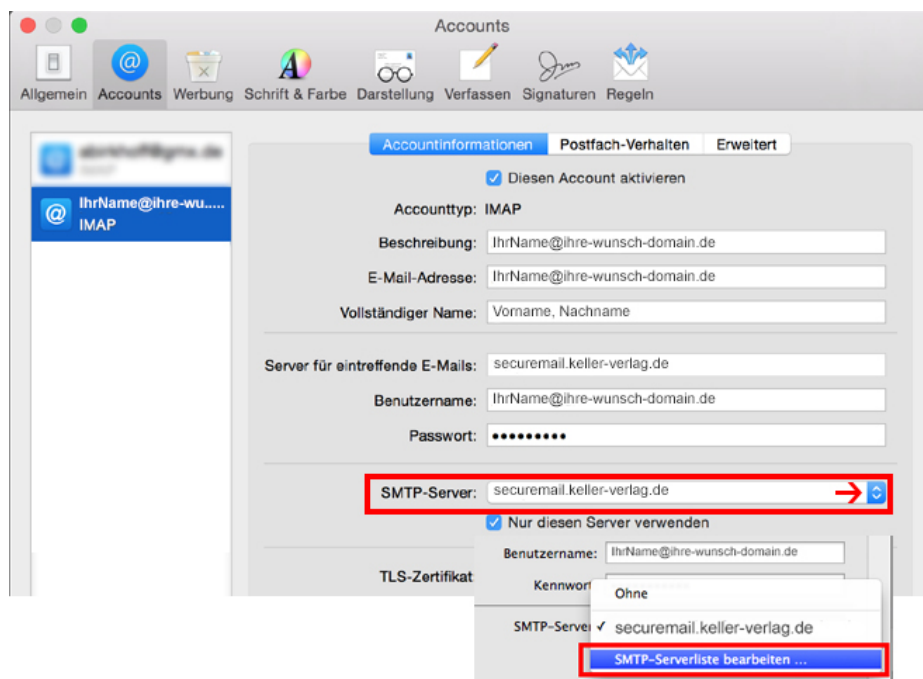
Accounts

Allgemein Accounts Werbung Schrift & Farbe Darstellung Verfassen Signaturen Regeln

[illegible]

IhrName@ihre-wu.....
IMAP

Accountinformationen Postfach-Verhalten Erweitert

Diesen Account aktivieren

Accounttyp: IMAP

Beschreibung: IhrName@ihre-wunsch-domain.de

E-Mail-Adresse: IhrName@ihre-wunsch-domain.de

Vollständiger Name: Vorname, Nachname

Server für eintreffende E-Mails: securemail.keller-verlag.de

Benutzername: IhrName@ihre-wunsch-domain.de

Passwort: •••••••••

SMTP-Server: securemail.keller-verlag.de

Nur diesen Server verwenden

TLS-Zertifikat

Benutzername: IhrName@ihre-wunsch-domain.de

Kennwort

SMTP-Server

Ohne

✓ securemail.keller-verlag.de

SMTP-Serverliste bearbeiten ...